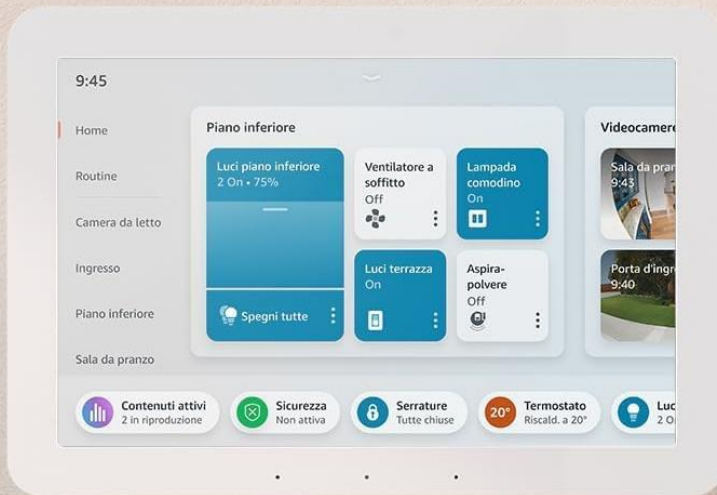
9:45

Home

Routine

Camera da letto

Ingresso

Piano inferiore

Sala da pranzo

Piano inferiore

Luci piano inferiore
2 On • 75%

Spegni tutte

Ventilatore a soffitto
Off

Lampada comodino
On

Luci terrazza
On

Aspirapolvere
Off

Videocamere

Sala da pran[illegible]
9:43

Porta d'ingr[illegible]
9:40

Contenuti attivi
2 in riproduzione

Sicurezza
Non attiva

Serrature
Tutte chiuse

20°
Termostato
Riscald. a 20°

Luc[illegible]
2 O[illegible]